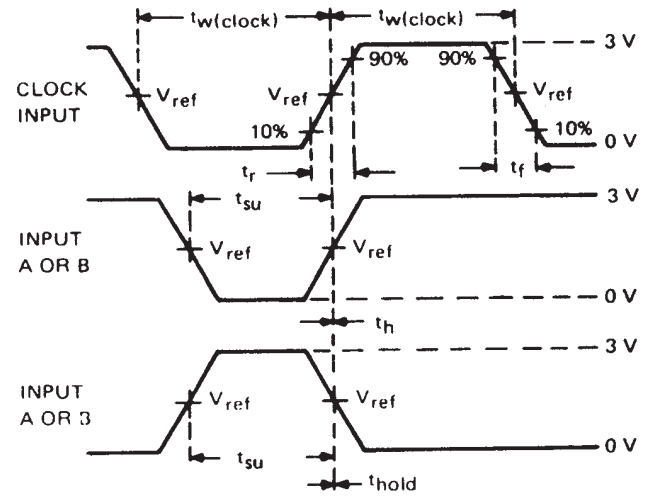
$t_{w(clock)}$

$t_{w(clock)}$

3 V

CLOCK INPUT

$V_{ref}$

$V_{ref}$

90%

90%

$V_{ref}$

10%

10%

0 V

$t_r$

$t_f$

$t_{su}$

3 V

INPUT A OR B

$V_{ref}$

$V_{ref}$

0 V

$t_h$

3 V

INPUT A OR 3

$V_{ref}$

$V_{ref}$

$t_{su}$

0 V

$t_{hold}$